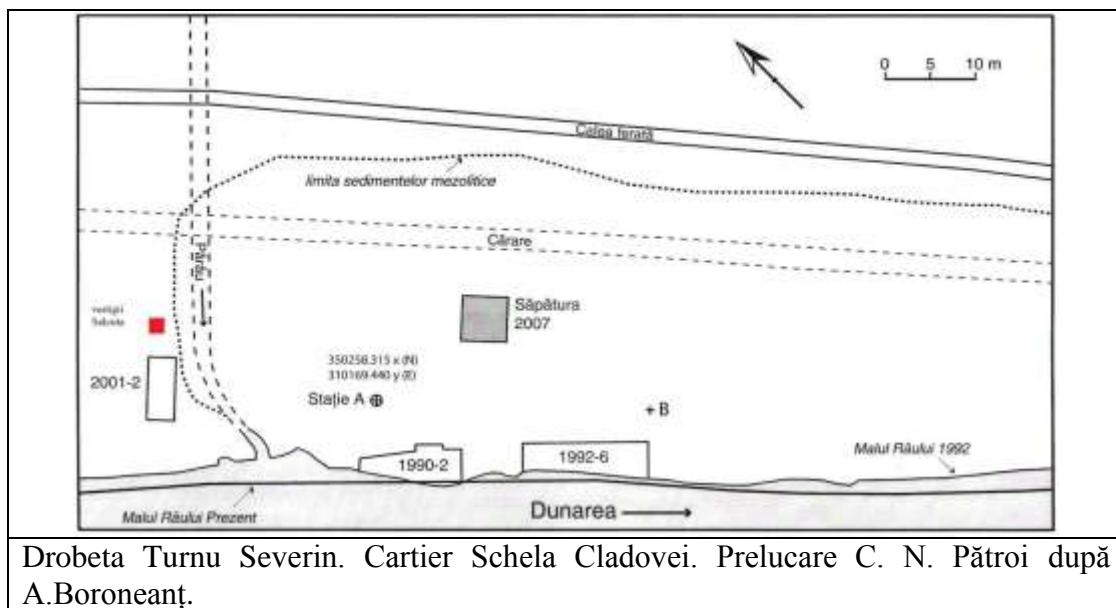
0 5 10 m

Calea ferată

limita sedimentelor mezolitice

Cărare

Pârâu

vestigii Sabota

Săpătura 2007

2001-2

350258.315 x (N)
310169.440 y (E)

Stație A

+ B

1990-2

1992-6

Malul Râului 1992

Malul Râului Prezent

Dunarea

Drobeta Turnu Severin. Cartier Schela Cladovei. Prelucare C. N. Pătroi după A.Boroneanț.